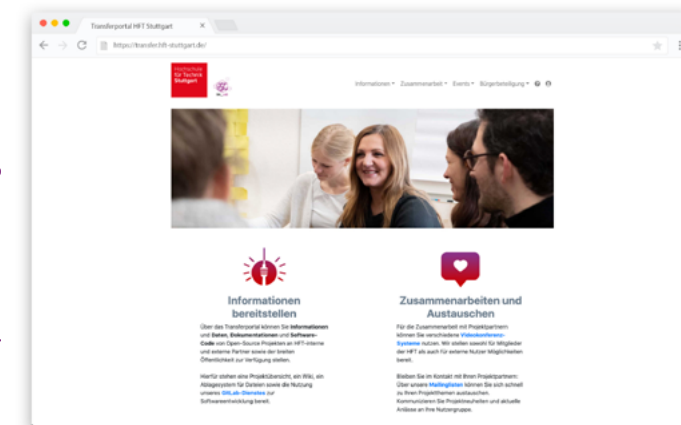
Transferportal HFT Stuttgart

https://transfer.hft-stuttgart.de/

Hochschule für Technik Stuttgart

Informationen ▾ Zusammenarbeit ▾ Events ▾ Bürgerbeteiligung ▾

Informationen bereitstellen

Über das Transferportal können Sie Informationen und Daten, Dokumentationen und Software-Code von Open-Source Projekten an HFT-interne und externe Partner sowie der breiten Öffentlichkeit zur Verfügung stellen.

Hierfür stehen eine Projektübersicht, ein Wiki, ein Ablagesystem für Dateien sowie die Nutzung unseres GitLab-Dienstes zur Softwareentwicklung bereit.

Zusammenarbeiten und Austauschen

Für die Zusammenarbeit mit Projektpartnern können Sie verschiedene Videokonferenz-Systeme nutzen. Wir stellen sowohl für Mitglieder der HFT als auch für externe Nutzer Möglichkeiten bereit.

Bleiben Sie im Kontakt mit Ihren Projektpartnern: Über unsere Mailinglisten können Sie sich schnell zu Ihren Projektthemen austauschen. Kommunizieren Sie Projektneuheiten und aktuelle Anlässe an Ihre Nutzergruppe.